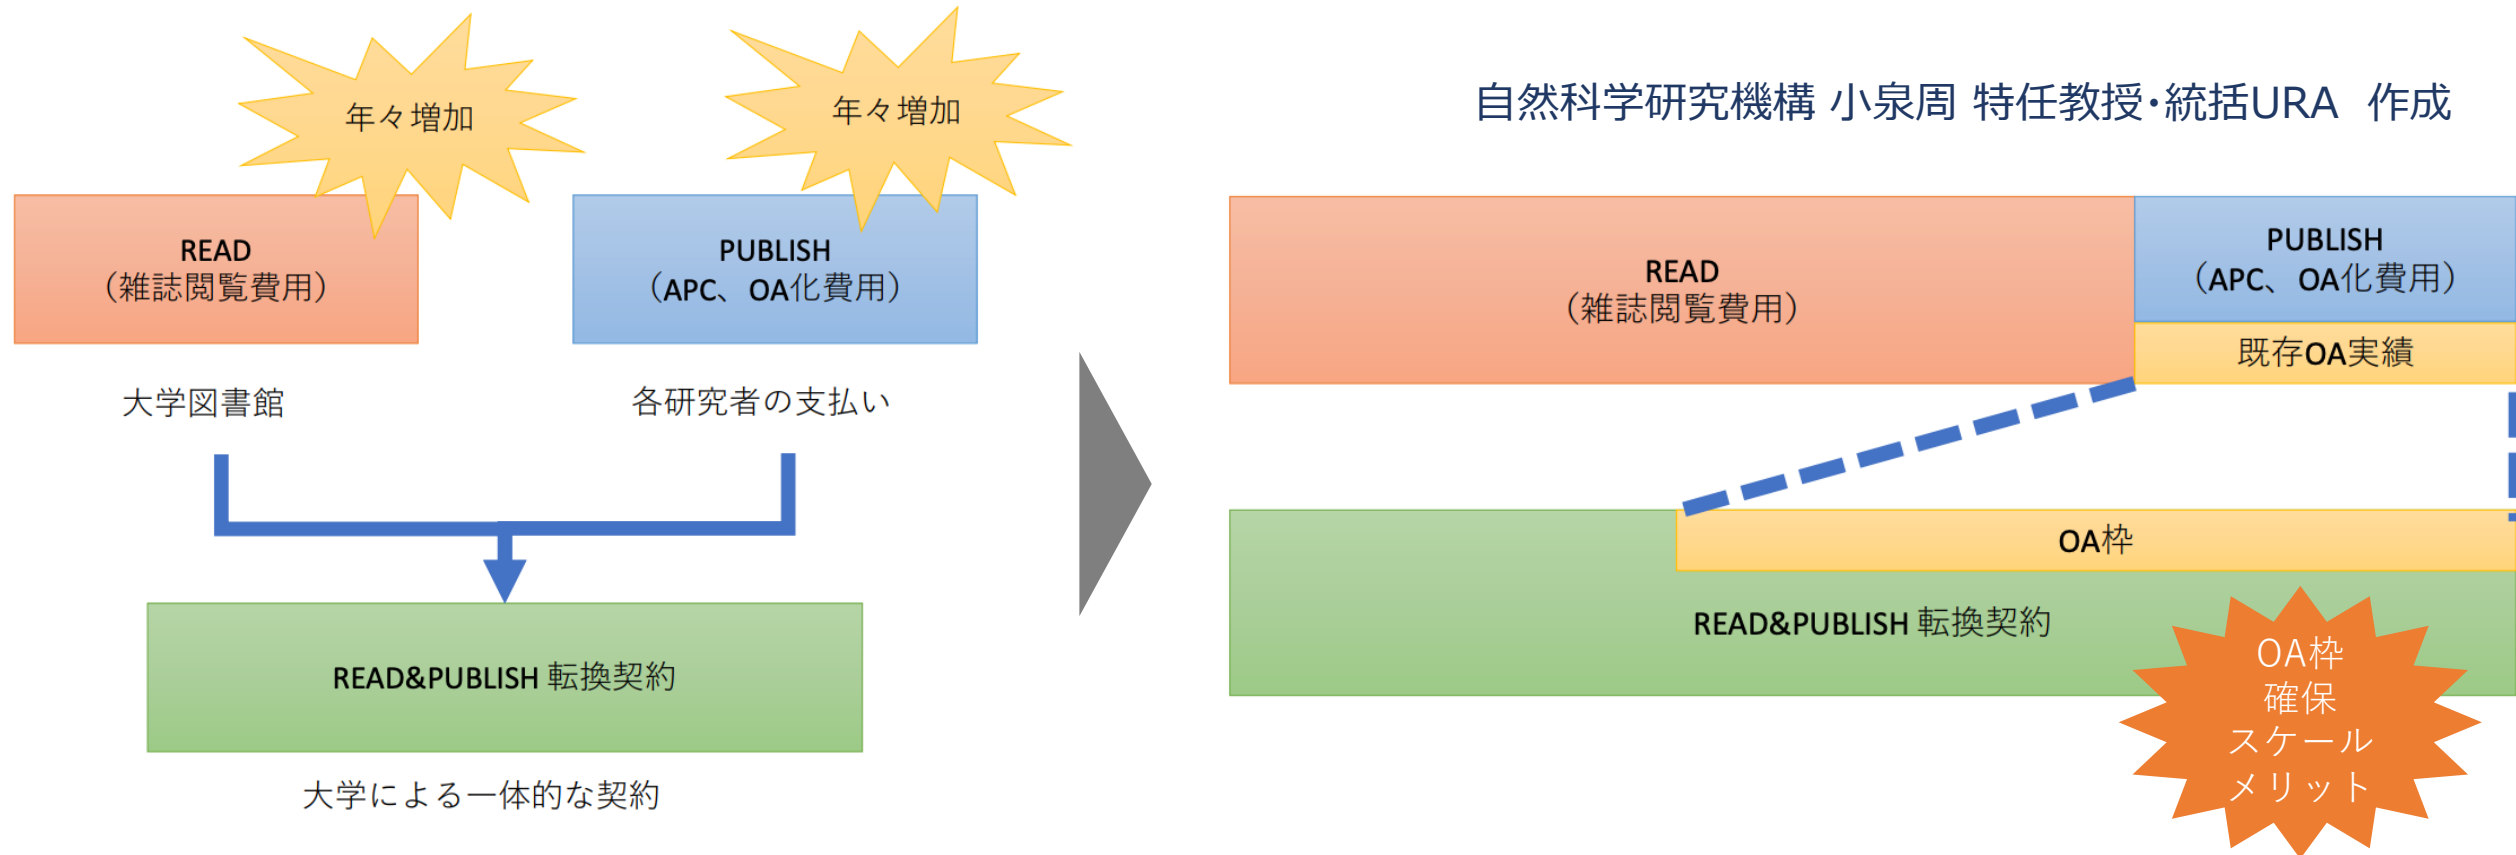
年々増加

年々増加

自然科学研究機構 小泉周 特任教授·統括URA 作成

READ
(雑誌閲覧費用)

PUBLISH
(APC、OA化費用)

大学図書館

各研究者の支払い

READ&PUBLISH 転換契約

大学による一体的な契約

READ
(雑誌閲覧費用)

PUBLISH
(APC、OA化費用)

既存OA実績

OA枠

READ&PUBLISH 転換契約

OA枠
確保
スケール
メリット